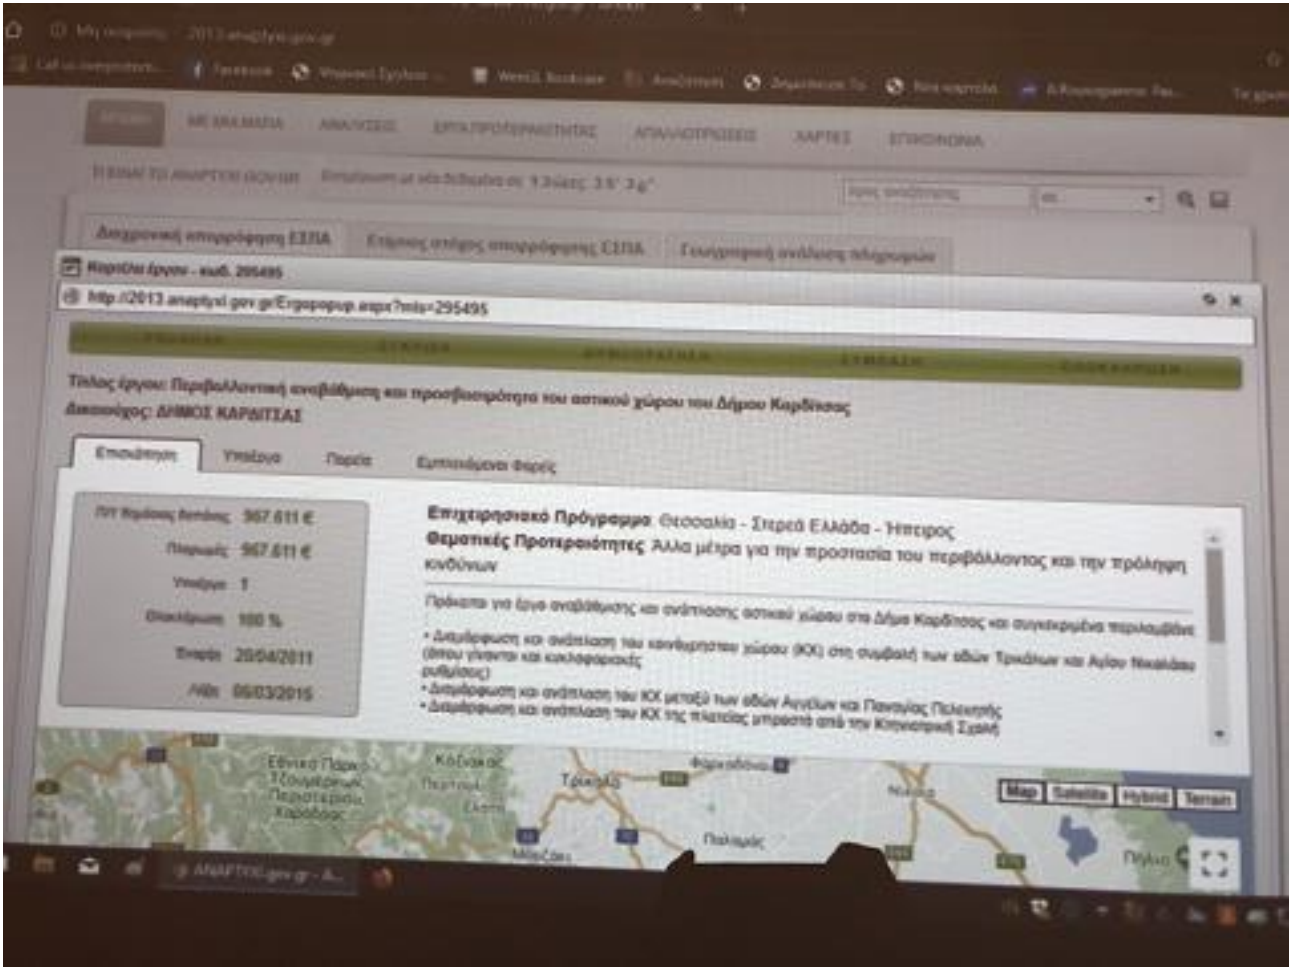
Μη ασφαλής | 2013.anaptyxi.gov.gr

Facebook

ΑΡΧΙΚΗ ΜΕ ΜΙΑ ΜΑΤΙΑ ΑΝΑΛΥΣΕΙΣ ΕΡΓΑ ΠΡΟΤΕΡΑΙΟΤΗΤΑΣ ΑΠΑΛΛΟΤΡΙΩΣΕΙΣ ΧΑΡΤΕΣ ΕΠΙΚΟΙΝΩΝΙΑ

Όρος αναζήτησης

Διαχρονική απορρόφηση ΕΣΠΑ | Ετήσιος στόχος απορρόφησης ΕΣΠΑ | Γεωγραφική ανάλυση πληρωμών

Καρτέλα έργου - κωδ. 295495

http://2013.anaptyxi.gov.gr/Ergopopup.aspx?mis=295495

Τίτλος έργου: Περιβαλλοντική αναβάθμιση και προσβασιμότητα του αστικού χώρου του Δήμου Καρδίτσας
Δικαιούχος: ΔΗΜΟΣ ΚΑΡΔΙΤΣΑΣ

Επισκόπηση | Υποέργα | Πορεία | Εμπλεκόμενοι Φορείς

Π/Υ Κρατικός Φορέας: 967.611 €
Πληρωμές: 967.611 €
Υποέργα: 1
Ολοκλήρωση: 100 %
Έναρξη: 20/04/2011
Λήξη: 06/03/2015

Επιχειρησιακό Πρόγραμμα: Θεσσαλία - Στερεά Ελλάδα - Ήπειρος
Θεματικές Προτεραιότητες: Άλλα μέτρα για την προστασία του περιβάλλοντος και την πρόληψη κινδύνων

Πρόκειται για έργο αναβάθμισης και ανάπλασης αστικού χώρου στο Δήμο Καρδίτσας και συγκεκριμένα περιλαμβάνει:
• Διαμόρφωση και ανάπλαση του κοινόχρηστου χώρου (ΚΧ) στη συμβολή των οδών Τρικάλων και Αγίου Νικολάου (όπου γίνονται και κυκλοφοριακές ρυθμίσεις)
• Διαμόρφωση και ανάπλαση του ΚΧ μεταξύ των οδών Αγγέλων και Παναγίας Πελεκητής
• Διαμόρφωση και ανάπλαση του ΚΧ της πλατείας μπροστά από την Κτηνιατρική Σχολή

Εθνικό Πάρκο Τζουμέρκων Περιστερίου Καραδόσας
Κόδανας
Τρίκαλα
Πολυμάς
Φάρσαλα
Πήλιο

Map | Satellite | Hybrid | Terrain

ANAPTYXI.gov.gr - A...